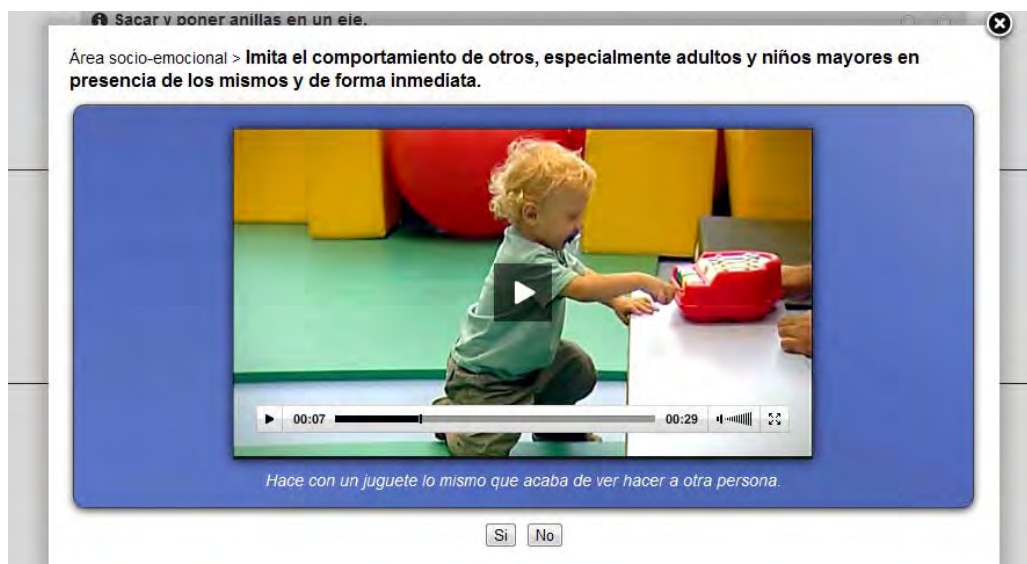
Sacar y poner anillas en un eje.

Área socio-emocional > **Imita el comportamiento de otros, especialmente adultos y niños mayores en presencia de los mismos y de forma inmediata.**

00:07 00:29

Hace con un juguete lo mismo que acaba de ver hacer a otra persona.

Si No